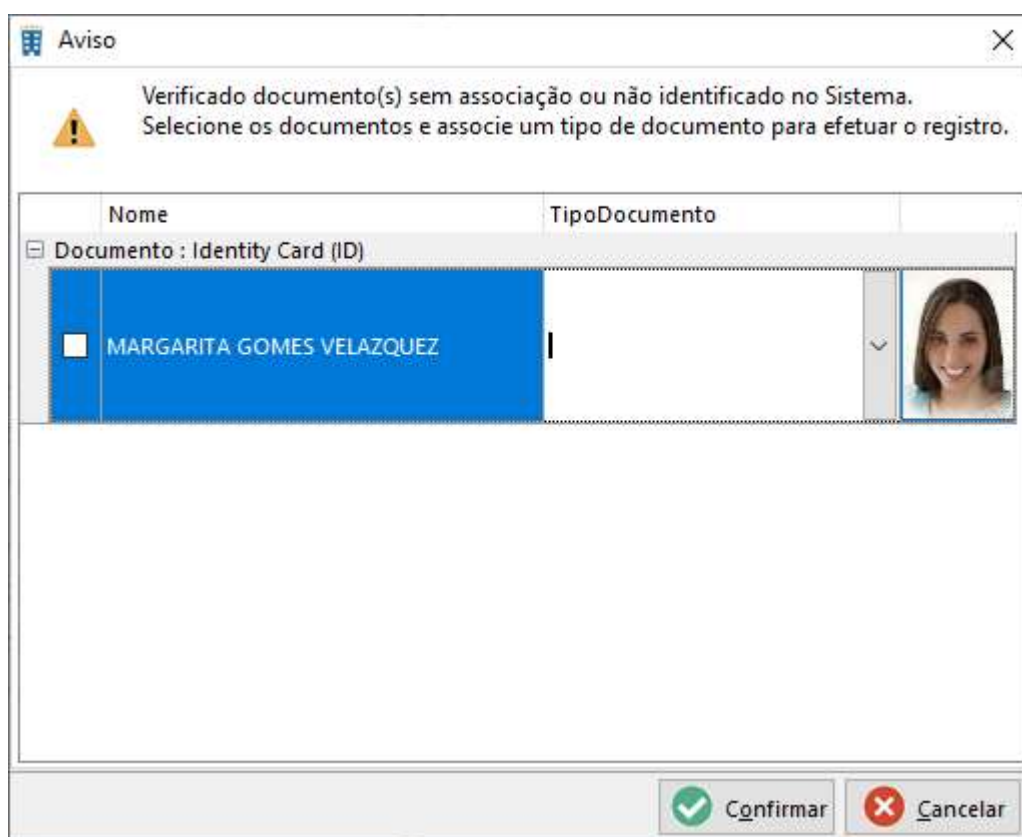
Aviso

Verificado documento(s) sem associação ou não identificado no Sistema.
Selecione os documentos e associe um tipo de documento para efetuar o registro.

| | Nome | TipoDocumento | |
|---|---|---|---|
| Documento : Identity Card (ID) | | | |
| | MARGARITA GOMES VELAZQUEZ | | |

Confirmar
Cancelar